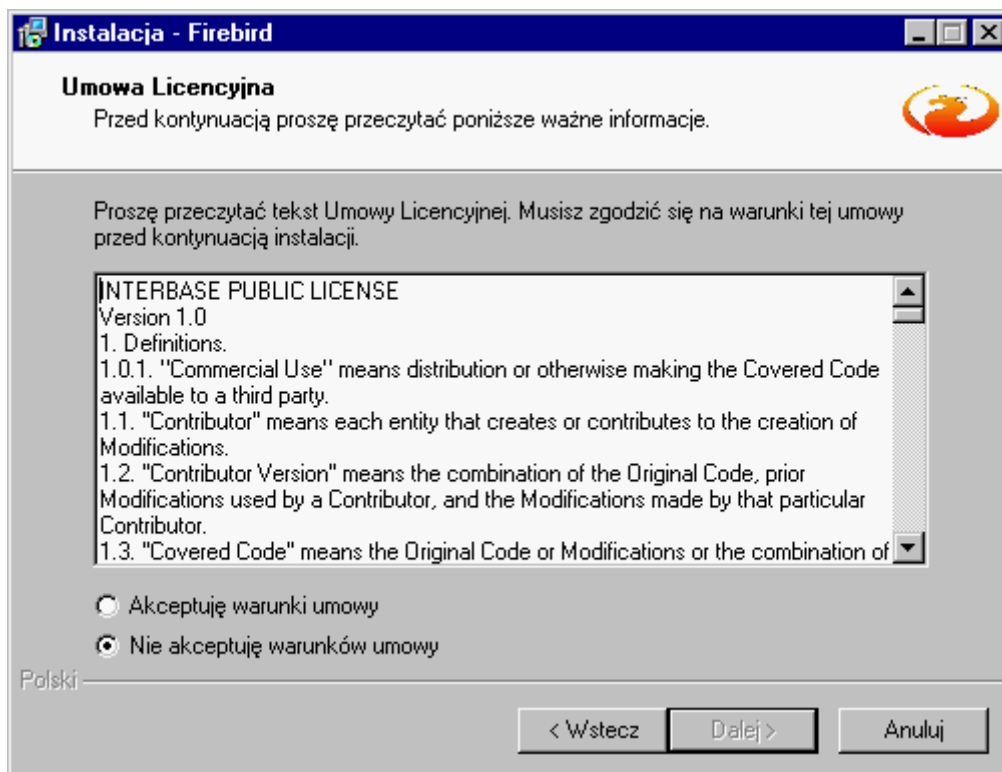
Instalacja - Firebird

Umowa Licencyjna
Przed kontynuacją proszę przeczytać poniższe ważne informacje.

Proszę przeczytać tekst Umowy Licencyjnej. Musisz zgodzić się na warunki tej umowy przed kontynuacją instalacji.

INTERBASE PUBLIC LICENSE
Version 1.0
1. Definitions.
1.0.1. ''Commercial Use'' means distribution or otherwise making the Covered Code available to a third party.
1.1. "Contributor" means each entity that creates or contributes to the creation of Modifications.
1.2. "Contributor Version" means the combination of the Original Code, prior Modifications used by a Contributor, and the Modifications made by that particular Contributor.
1.3. "Covered Code" means the Original Code or Modifications or the combination of

Akceptuję warunki umowy
Nie akceptuję warunków umowy

Polski

< Wstecz
Dalej >
Anuluj